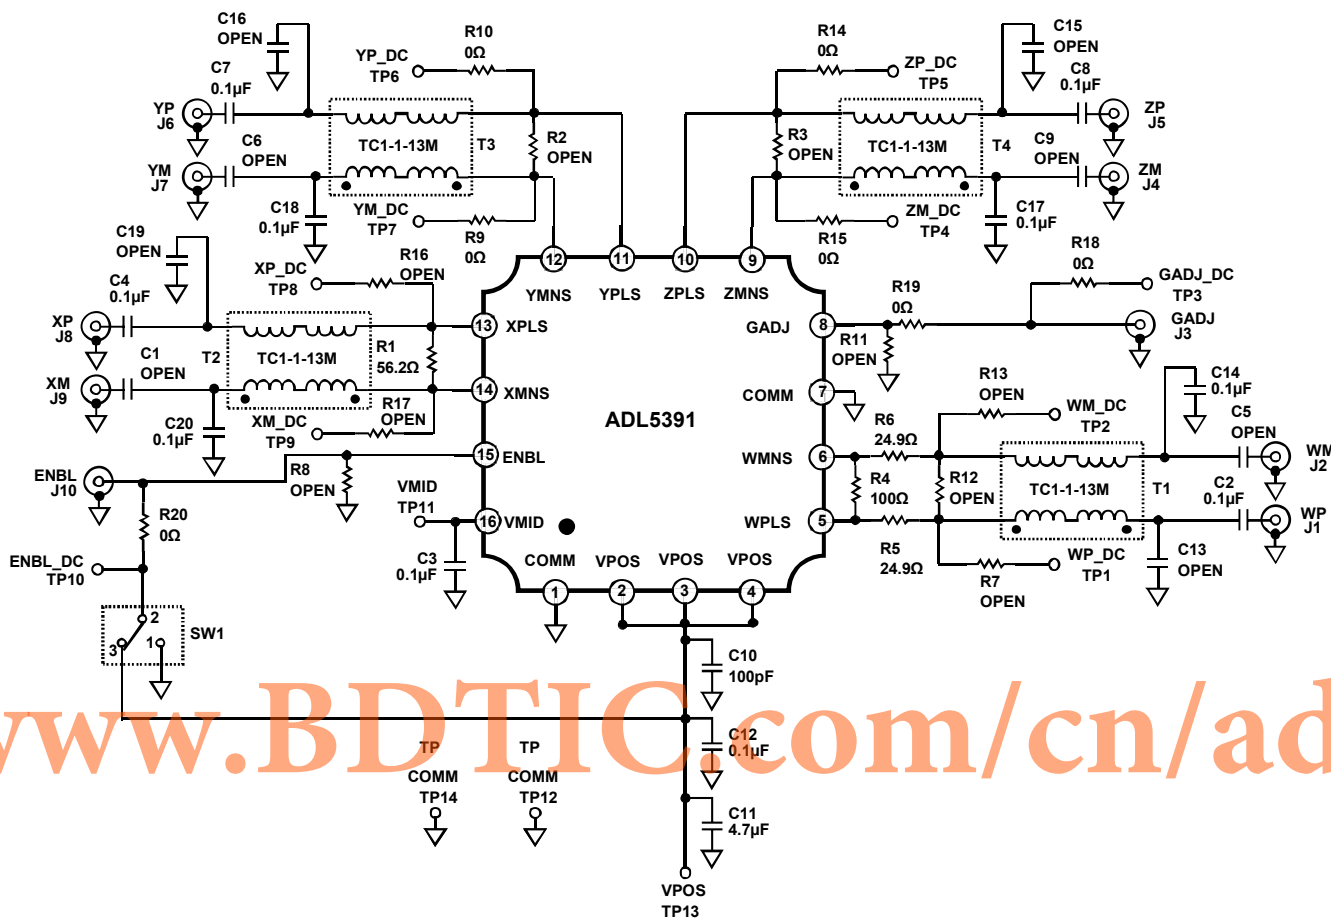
C16
OPEN

C7
0.1µF

YP
J6

YM
J7

C6
OPEN

C18
0.1µF

YP_DC
TP6

R10
0Ω

R2
OPEN

TC1-1-13M

T3

YM_DC
TP7

R9
0Ω

R14
0Ω

ZP_DC
TP5

C15
OPEN

C8
0.1µF

ZP
J5

R3
OPEN

TC1-1-13M

T4

C9
OPEN

ZM
J4

ZM_DC
TP4

R15
0Ω

C17
0.1µF

C19
OPEN

C4
0.1µF

XP
J8

XM
J9

C1
OPEN

T2

TC1-1-13M

C20
0.1µF

XP_DC
TP8

R16
OPEN

R1
56.2Ω

XM_DC
TP9

R17
OPEN

12 YMNS
11 YPLS
10 ZPLS
9 ZMNS

13 XPLS
14 XMNS
15 ENBL
16 VMID

ADL5391

8 GADJ
7 COMM
6 WMNS
5 WPLS

1 COMM
2 VPOS
3 VPOS
4 VPOS

R18
0Ω

GADJ_DC
TP3

R19
0Ω

GADJ
J3

R11
OPEN

R13
OPEN

WM_DC
TP2

C14
0.1µF

C5
OPEN

WM
J2

R6
24.9Ω

R4
100Ω

R12
OPEN

TC1-1-13M

T1

C2
0.1µF

WP
J1

R5
24.9Ω

R7
OPEN

WP_DC
TP1

C13
OPEN

ENBL
J10

R8
OPEN

VMID
TP11

C3
0.1µF

R20
0Ω

ENBL_DC
TP10

2
3
1
SW1

C10
100pF

C12
0.1µF

C11
4.7µF

TP
COMM
TP14

TP
COMM
TP12

VPOS
TP13

www.BDTIC.com/cn/ad